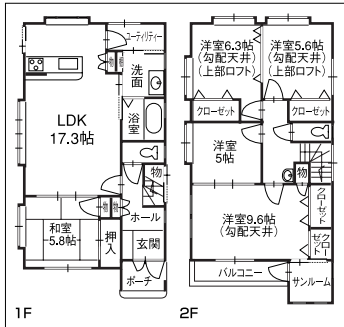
ユーティリティー
洗面
LDK
17.3帖
浴室
物
和室
5.8帖
押入
ホール
玄関
ポーチ
1F

洋室6.3帖
(勾配天井)
(上部ロフト)
洋室5.6帖
(勾配天井)
(上部ロフト)
クローゼット
クローゼット
洋室
5帖
物
クローゼット
洋室9.6帖
(勾配天井)
ゼクロー
バルコニー
サンルーム
2F